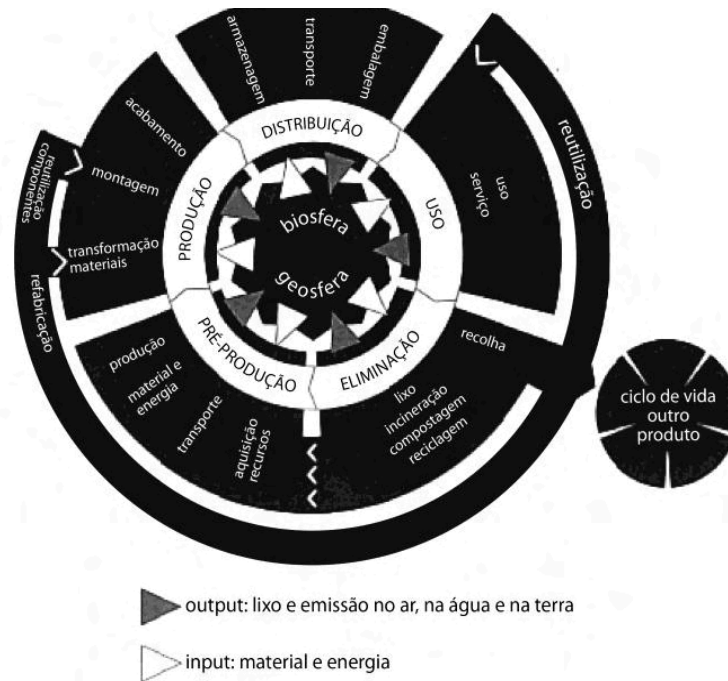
armazenagem
transporte
embalagem

DISTRIBUIÇÃO

acabamento
montagem
reutilização componentes
transformação materiais
refabricação

PRODUÇÃO

USO
uso serviço
reutilização

biosfera
geosfera

PRÉ-PRODUÇÃO
ELIMINAÇÃO

recolha

produção material e energia
transporte
aquisição recursos

lixo
incineração
compostagem
reciclagem

ciclo de vida outro produto

output: lixo e emissão no ar, na água e na terra

input: material e energia